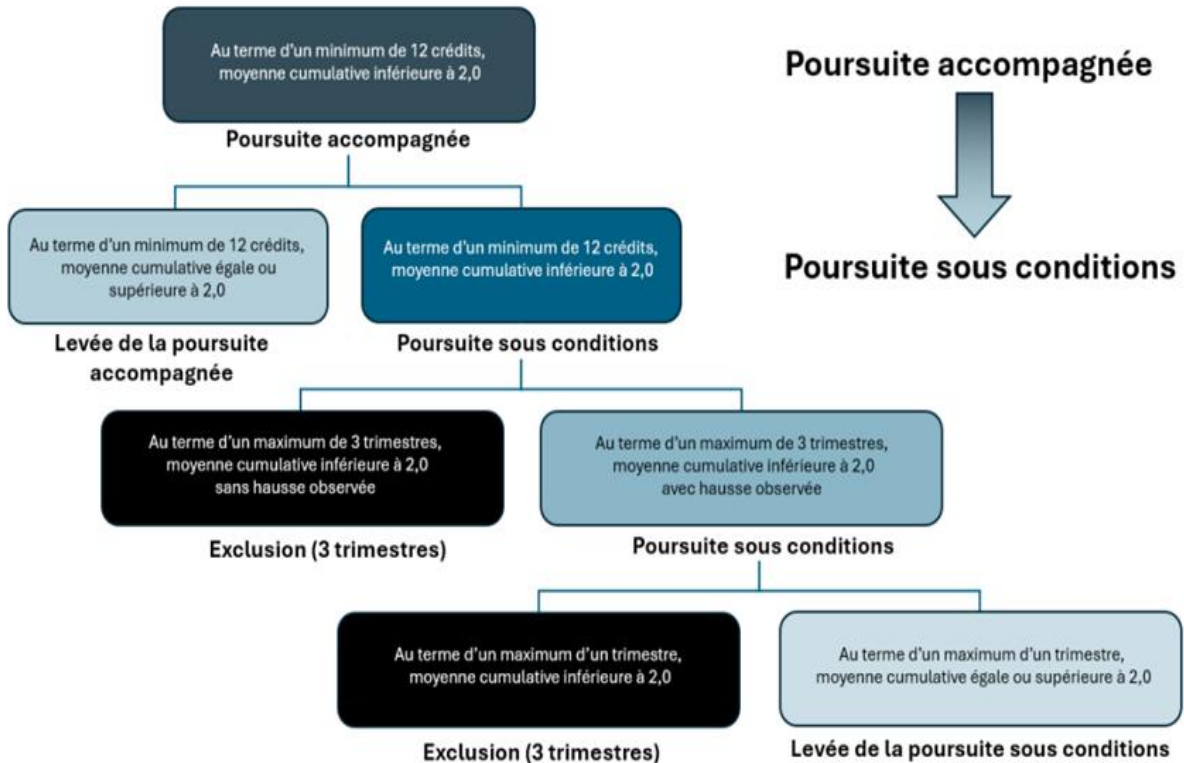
Au terme d'un minimum de 12 crédits, moyenne cumulative inférieure à 2,0

Poursuite accompagnée

Poursuite accompagnée

Poursuite sous conditions

Au terme d'un minimum de 12 crédits, moyenne cumulative égale ou supérieure à 2,0

Levée de la poursuite accompagnée

Au terme d'un minimum de 12 crédits, moyenne cumulative inférieure à 2,0

Poursuite sous conditions

Au terme d'un maximum de 3 trimestres, moyenne cumulative inférieure à 2,0 sans hausse observée

Exclusion (3 trimestres)

Au terme d'un maximum de 3 trimestres, moyenne cumulative inférieure à 2,0 avec hausse observée

Poursuite sous conditions

Au terme d'un maximum d'un trimestre, moyenne cumulative inférieure à 2,0

Exclusion (3 trimestres)

Au terme d'un maximum d'un trimestre, moyenne cumulative égale ou supérieure à 2,0

Levée de la poursuite sous conditions